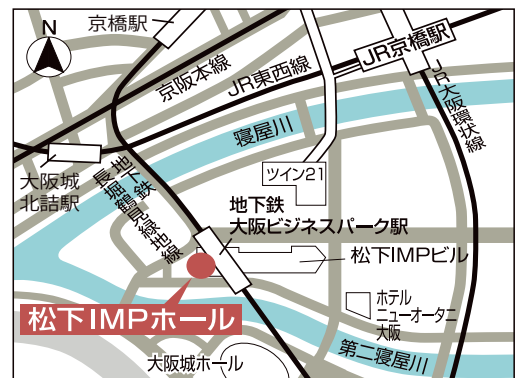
N

京橋駅

京阪本線

JR京橋駅

JR東西線

JR大阪環状線

寝屋川

大阪城北詰駅

地下鉄長堀鶴見緑地線

ツイン21

地下鉄大阪ビジネスパーク駅

松下IMPビル

ホテルニューオータニ大阪

松下IMPホール

第二寝屋川

大阪城ホール